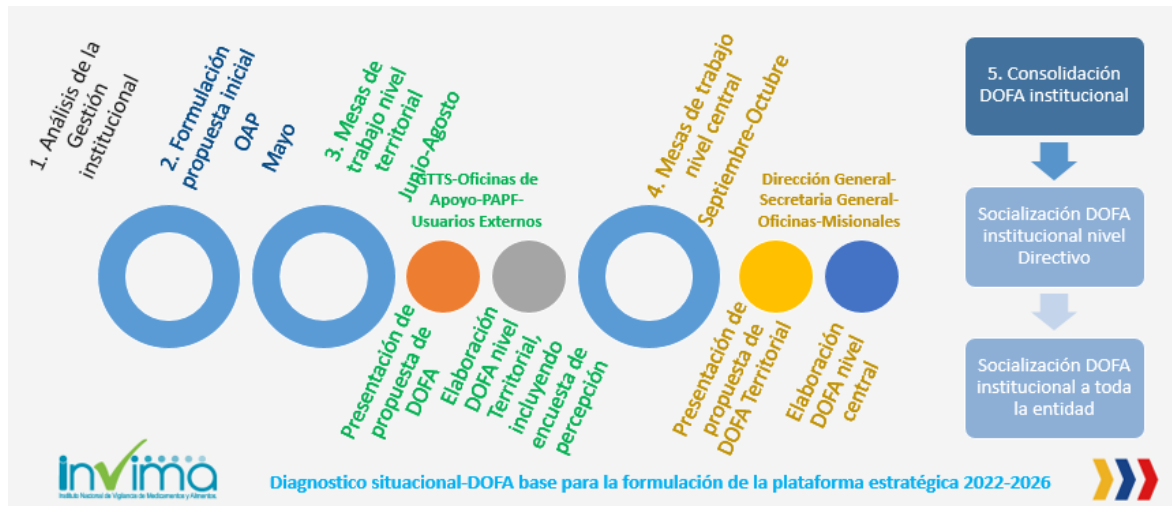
1. Análisis de la Gestión institucional

2. Formulación propuesta inicial OAP Mayo

3. Mesas de trabajo nivel territorial Junio-Agosto

GTTS-Oficinas de Apoyo-PAPF-Usuarios Externos

Presentación de propuesta de DOFA

Elaboración DOFA nivel Territorial, incluyendo encuesta de percepción

4. Mesas de trabajo nivel central Septiembre-Octubre

Dirección General-Secretaria General-Oficinas-Misionales

Presentación de propuesta de DOFA Territorial

Elaboración DOFA nivel central

5. Consolidación DOFA institucional

Socialización DOFA institucional nivel Directivo

Socialización DOFA institucional a toda la entidad

invima
Instituto Nacional de Vigilancia de Medicamentos y Alimentos

Diagnostico situacional-DOFA base para la formulación de la plataforma estratégica 2022-2026